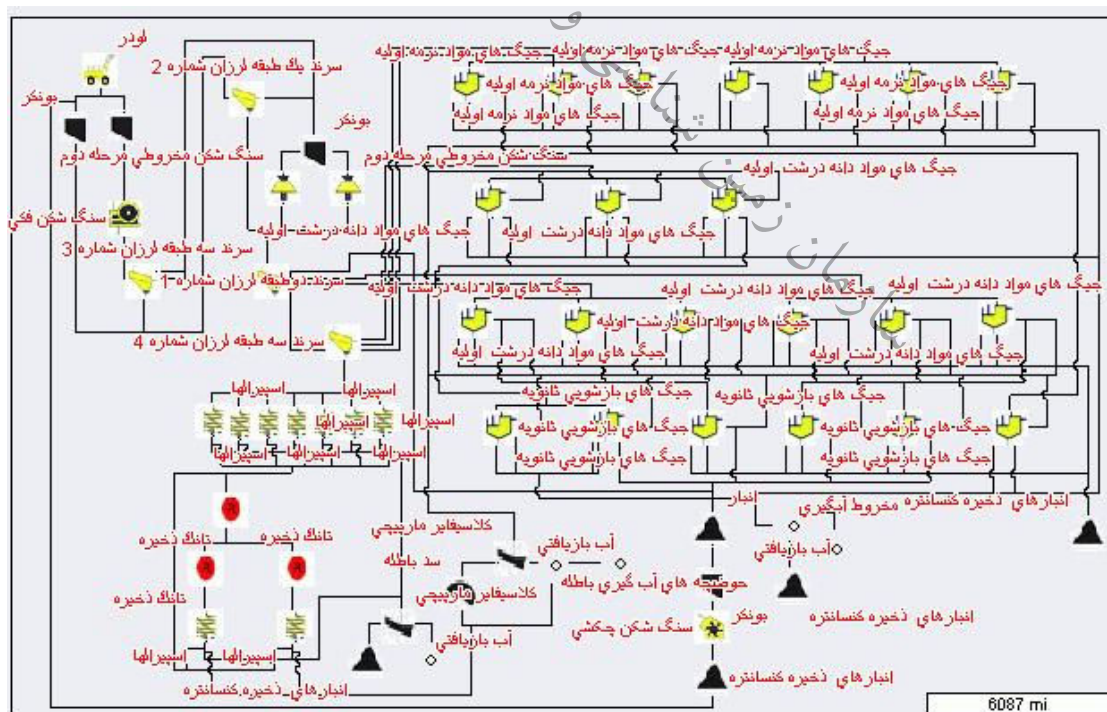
لودر
سرند یک طبقه لرزان شماره 2
بونکر
سنگ شکن مخروطی مرحله دوم
بونکر
سنگ شکن فکی
سرند سه طبقه لرزان شماره 3
سرند دوطبقه لرزان شماره 1
سرند سه طبقه لرزان شماره 4
جیگ های مواد نرمه اولیه
جیگ های مواد نرمه اولیه
جیگ های مواد نرمه اولیه
جیگ های مواد نرمه اولیه
جیگ های مواد نرمه اولیه
سنگ شکن مخروطی مرحله دوم
جیگ های مواد دانه درشت اولیه
جیگ های مواد دانه درشت اولیه
جیگ های مواد دانه درشت اولیه
جیگ های مواد دانه درشت اولیه
جیگ های مواد دانه درشت اولیه
جیگ های مواد دانه درشت اولیه
جیگ های مواد دانه درشت اولیه
جیگ های مواد دانه درشت اولیه
جیگ های مواد دانه درشت اولیه
جیگ های بازشویی ثانویه
جیگ های بازشویی ثانویه
جیگ های بازشویی ثانویه
جیگ های بازشویی ثانویه
جیگ های بازشویی ثانویه
جیگ های بازشویی ثانویه
جیگ های بازشویی ثانویه
اسپیرالها
اسپیرالها
اسپیرالها
اسپیرالها
اسپیرالها
اسپیرالها
تانک ذخیره
تانک ذخیره
تانک ذخیره
اسپیرالها
اسپیرالها
انبارهای ذخیره کنسانتره
کلاسیفایر مارپیچی
سد باطله
آب بازیافتی
کلاسیفایر مارپیچی
حوضچه های آب گیری باطله
آب بازیافتی
انبار
مخروط آبگیری
آب بازیافتی
انبارهای ذخیره کنسانتره
انبارهای ذخیره کنسانتره
بونکر
سنگ شکن چکشی
انبارهای ذخیره کنسانتره
6087 mi